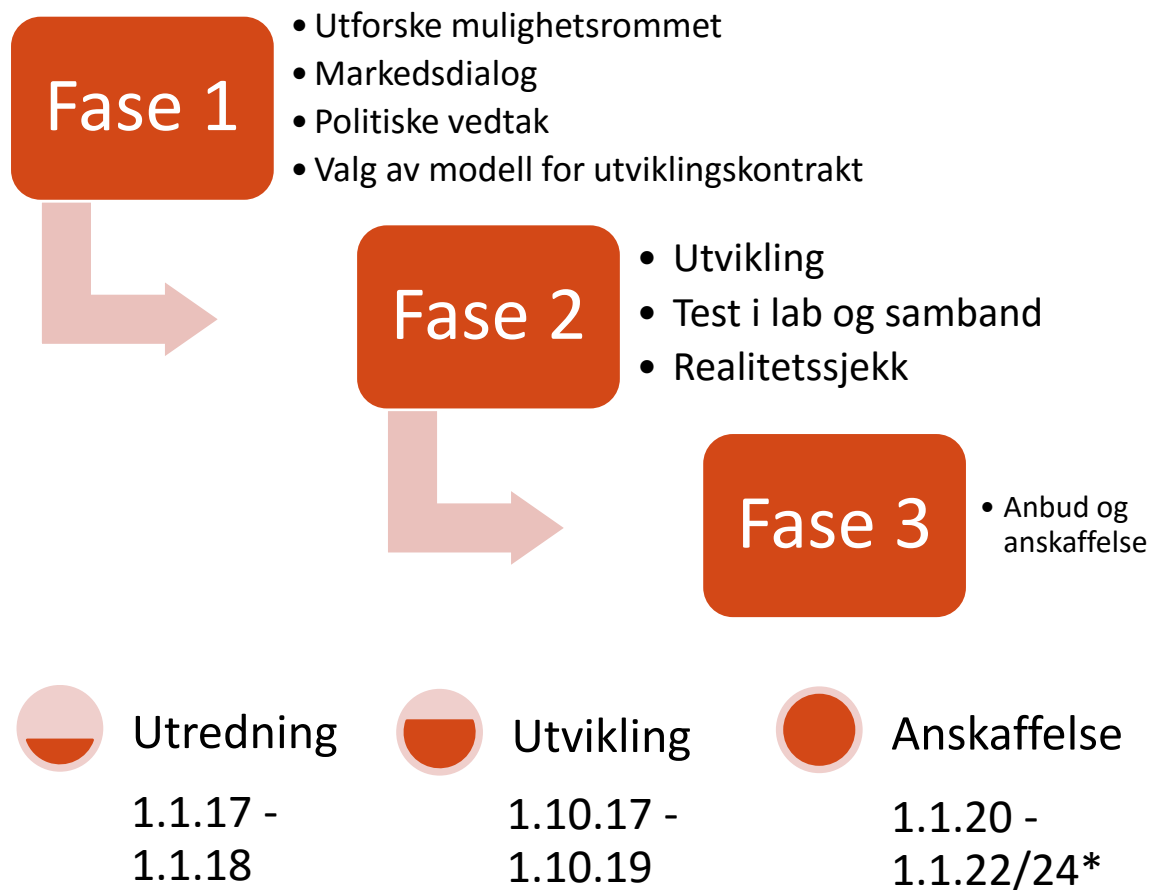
Fase 1

• Utforske mulighetsrommet
• Markedsdialog
• Politiske vedtak
• Valg av modell for utviklingskontrakt

Fase 2

• Utvikling
• Test i lab og samband
• Realitetssjekk

Fase 3

• Anbud og anskaffelse

Utredning

1.1.17 - 1.1.18

Utvikling

1.10.17 - 1.10.19

Anskaffelse

1.1.20 - 1.1.22/24*